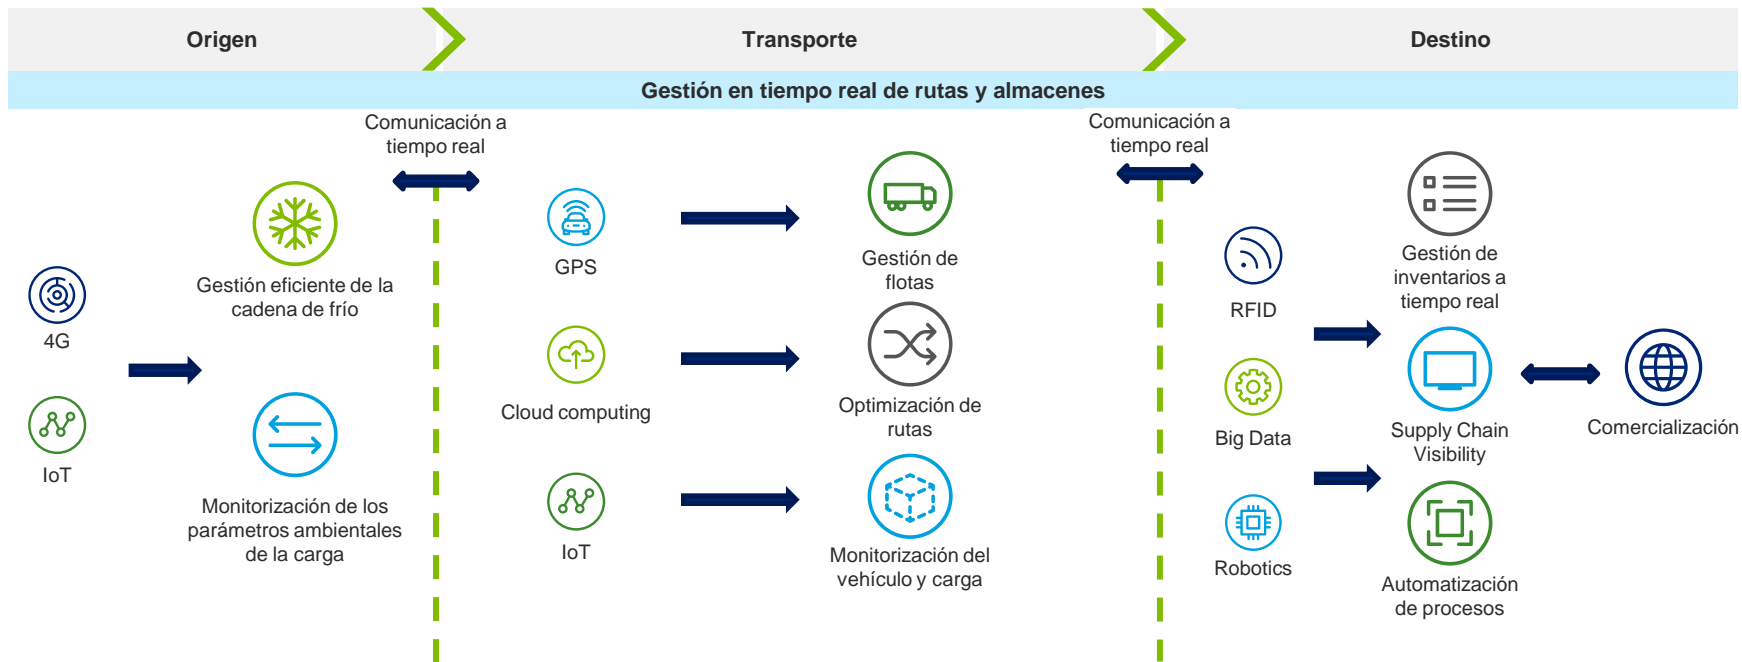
Origen

Transporte

Destino

Gestión en tiempo real de rutas y almacenes

Comunicación a tiempo real

Comunicación a tiempo real

4G

IoT

Gestión eficiente de la cadena de frío

Monitorización de los parámetros ambientales de la carga

GPS

Cloud computing

IoT

Gestión de flotas

Optimización de rutas

Monitorización del vehículo y carga

RFID

Big Data

Robotics

Gestión de inventarios a tiempo real

Supply Chain Visibility

Automatización de procesos

Comercialización